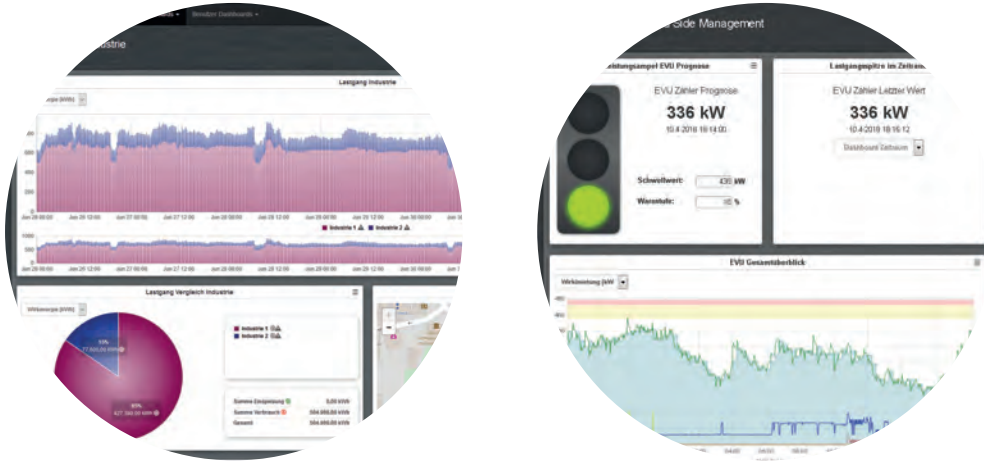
Benutzer Dashboards

Industrie

Lastgang Industrie

Wirkenergie [kWh]

Jan 26 00:00
Jan 26 12:00
Jan 27 00:00
Jan 27 12:00
Jan 28 00:00
Jan 28 12:00
Jan 29 00:00
Jan 29 12:00
Jan 30 00:00
Jan 30 12:00

Industrie 1
Industrie 2

Lastgang Vergleich Industrie

Wirkenergie [kWh]

17%
77.500,00 kWh

83%
427.360,00 kWh

Industrie 1
Industrie 2

Summe Einspeisung 0,00 kWh
Summe Verbrauch 504.860,00 kWh
Gesamt 504.860,00 kWh

Side Management

Leistungsampel EVU Prognose

EVU Zähler Prognose
336 kW
10.4.2018 16:14:00

Schwellwert: 435 kW
Warnstufe: 95 %

Lastgangspitze im Zeitraum

EVU Zähler Letzter Wert
336 kW
10.4.2018 16:16:12

Dashboard Zeitraum

EVU Gesamtüberblick

Wirkleistung [kW]

04:00
06:00